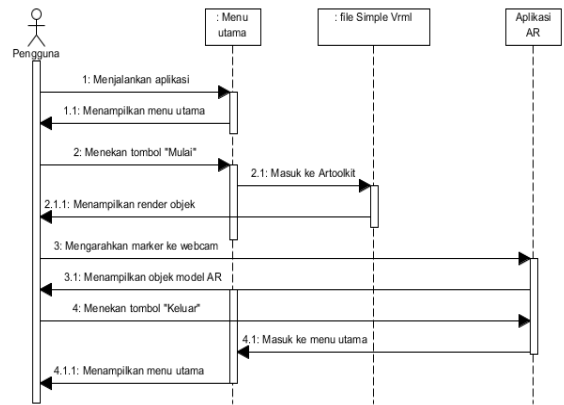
Pengguna

: Menu utama

: file Simple Vrml

Aplikasi AR

1: Menjalankan aplikasi

1.1: Menampilkan menu utama

2: Menekan tombol "Mulai"

2.1: Masuk ke Artoolkit

2.1.1: Menampilkan render objek

3: Mengarahkan marker ke webcam

3.1: Menampilkan objek model AR

4: Menekan tombol "Keluar"

4.1: Masuk ke menu utama

4.1.1: Menampilkan menu utama